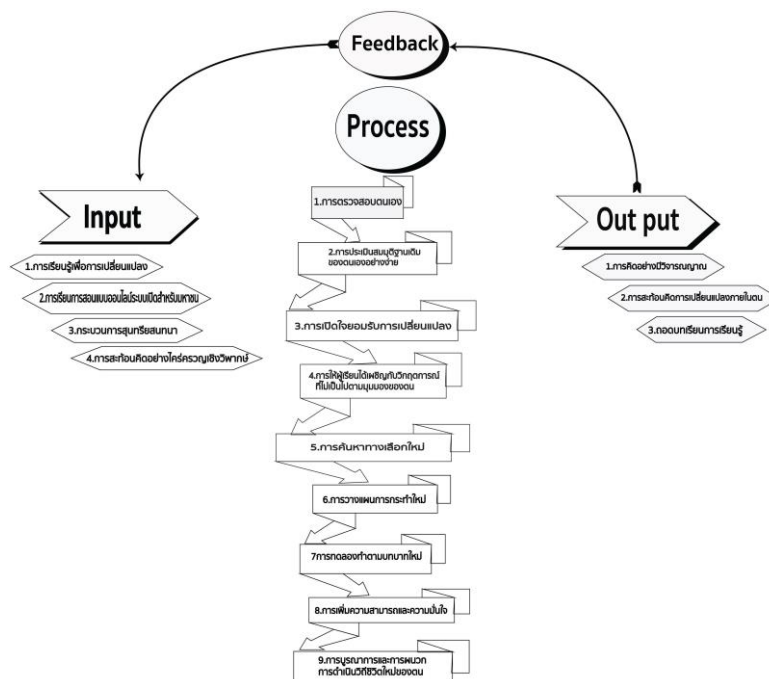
Feedback

Process

Input

1.การเรียนรู้เพื่อการเปลี่ยนแปลง

2.การเรียนการสอนแบบออนไลน์ระบบเปิดสำหรับมหาชน

3.กระบวนการสุนทรียสนทนา

4.การสะท้อนคิดอย่างใคร่ครวญเชิงวิพากษ์

1.การตรวจสอบตนเอง

2.การประเมินสมมุติฐานเดิมของตนเองอย่างง่าย

3.การเปิดใจยอมรับการเปลี่ยนแปลง

4.การให้ผู้เรียนได้เผชิญกับวิกฤตการณ์ที่ไม่เป็นไปตามมุมมองของตน

5.การค้นหาทางเลือกใหม่

6.การวางแผนการกระทำใหม่

7การทดลองทำตามบทบาทใหม่

8.การเพิ่มความสามารถและความมั่นใจ

9.การบูรณาการและการผนวกการดำเนินวิถีชีวิตใหม่ของตน

Out put

1.การคิดอย่างมีวิจารณญาณ

2.การสะท้อนคิดการเปลี่ยนแปลงภายในตน

3.ถอดบทเรียนการเรียนรู้